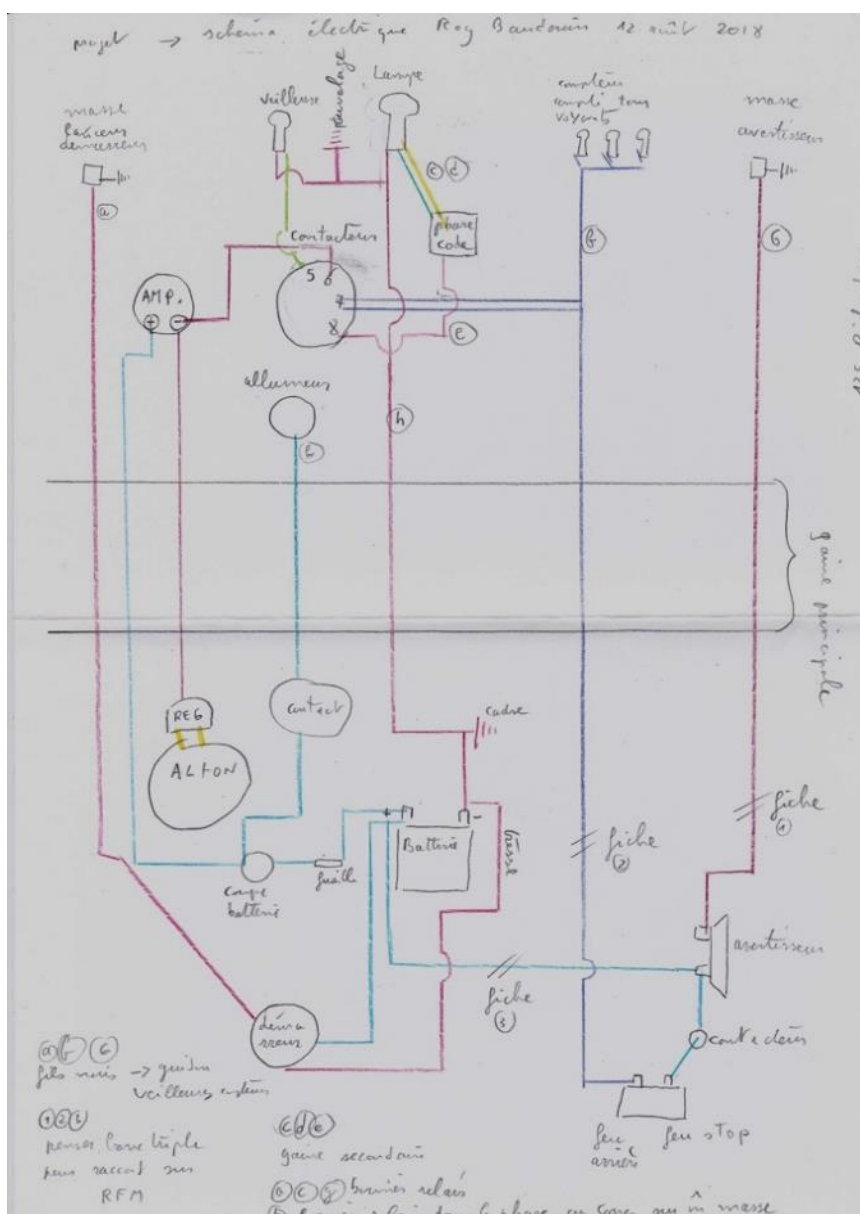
mojet → schéma électrique Roy Baudouin 12 août 2018

masse faisceau derrière

(a)

veilleuse

éclairage

Lampe

(c) (d)

phare code

compteur comptes tours voyants

(f)

masse avertisseur

(G)

contacteur

5 6

7

8

(E)

AMP.

+ −

allumeur

(t)

(h)

gaine principale

REG

ALTON

contact

cadre

fiche (1)

fiche (2)

Batterie

tresse

coupe batterie

fusible

fiche (3)

avertisseur

contacteur

démarreur

(a)(f)(G) fils noirs → guidon veilleuses arrière

(1)(2)(3) penser cosse triple pour raccord sur RFM

(c)(d)(e) gaine secondaire

(b)(c)(f) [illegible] relais

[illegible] masse

feu arrière

feu stop